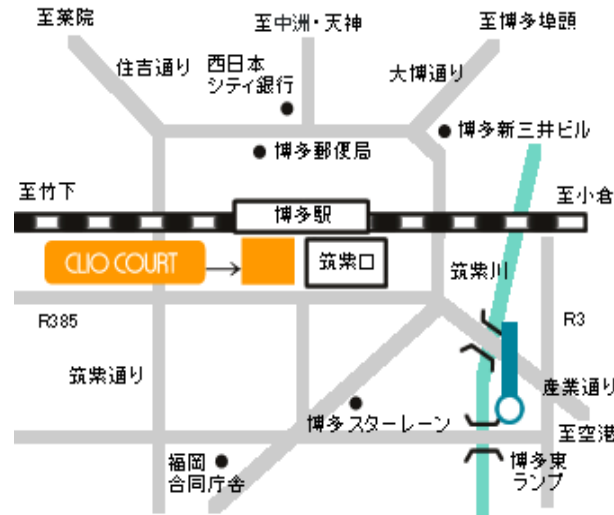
至菜院
至中洲・天神
至博多埠頭
住吉通り
西日本シティ銀行
大博通り
博多新三井ビル
博多郵便局
至竹下
博多駅
至小倉
CLIO COURT
筑紫口
筑紫川
R385
R3
筑紫通り
産業通り
博多スターレーン
至空港
福岡合同庁舎
博多東ランプ